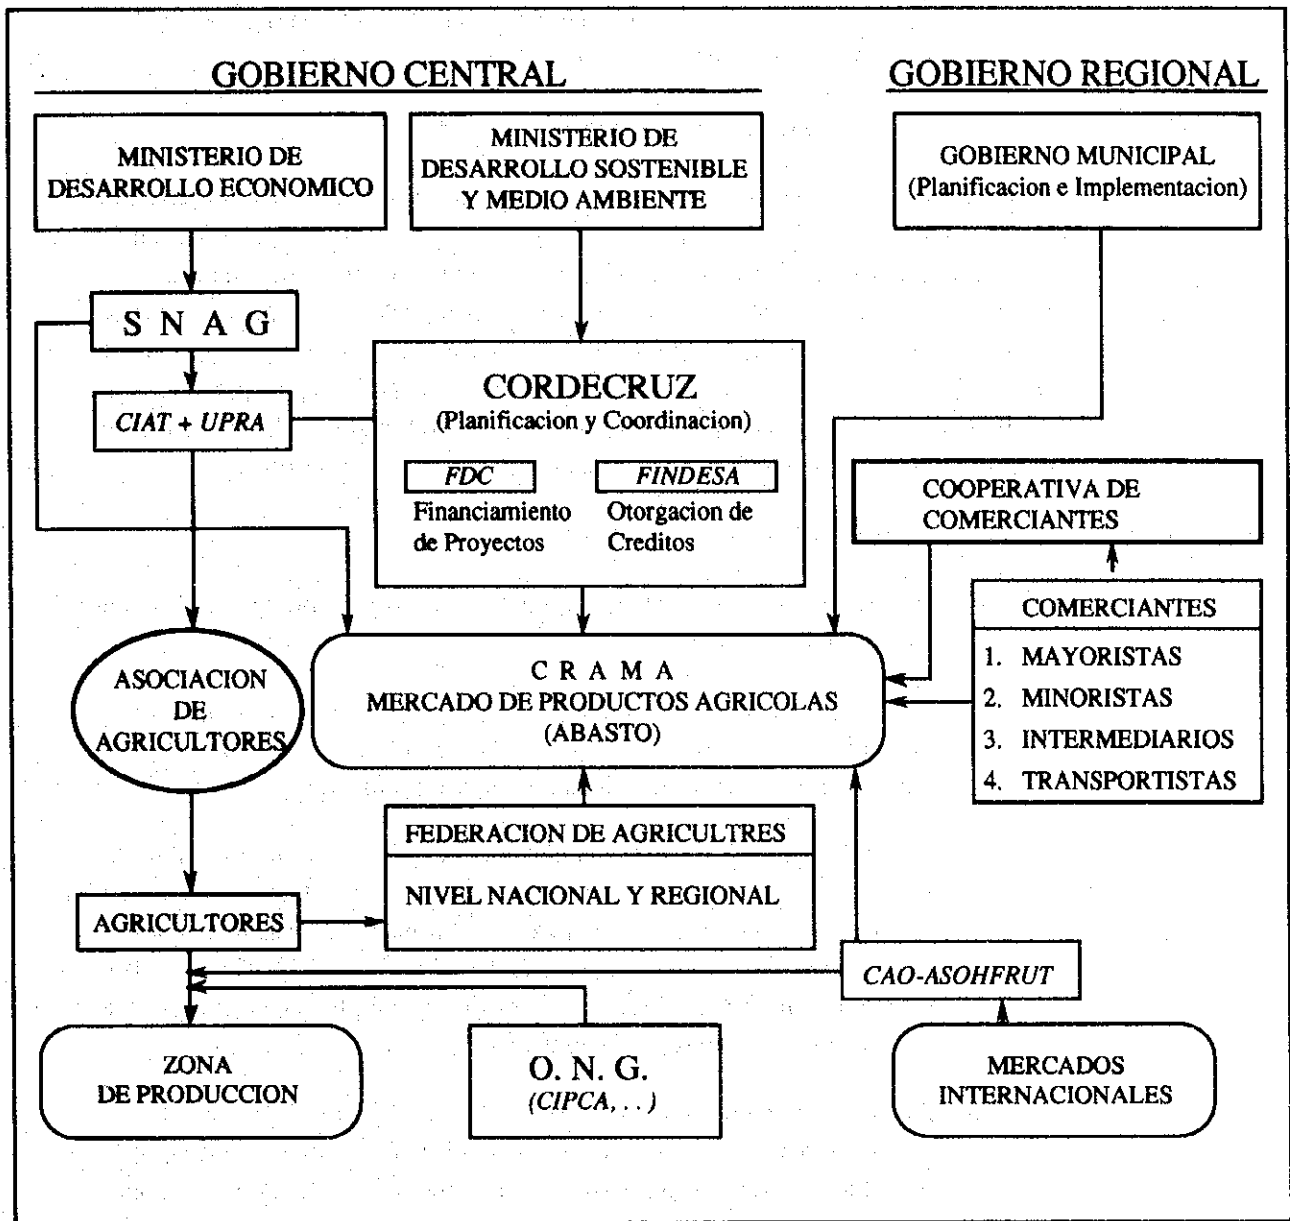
GOBIERNO CENTRAL

GOBIERNO REGIONAL

MINISTERIO DE DESARROLLO ECONOMICO

MINISTERIO DE DESARROLLO SOSTENIBLE Y MEDIO AMBIENTE

GOBIERNO MUNICIPAL (Planificacion e Implementacion)

S N A G

CIAT + UPRA

CORDECRUZ
(Planificacion y Coordinacion)

FDC
Financiamiento de Proyectos

FINDESA
Otorgacion de Creditos

COOPERATIVA DE COMERCIANTES

COMERCIANTES
1. MAYORISTAS
2. MINORISTAS
3. INTERMEDIARIOS
4. TRANSPORTISTAS

ASOCIACION DE AGRICULTORES

C R A M A
MERCADO DE PRODUCTOS AGRICOLAS
(ABASTO)

FEDERACION DE AGRICULTRES

NIVEL NACIONAL Y REGIONAL

AGRICULTORES

CAO-ASOHFRUT

ZONA DE PRODUCCION

O. N. G.
(CIPCA, . . )

MERCADOS INTERNACIONALES